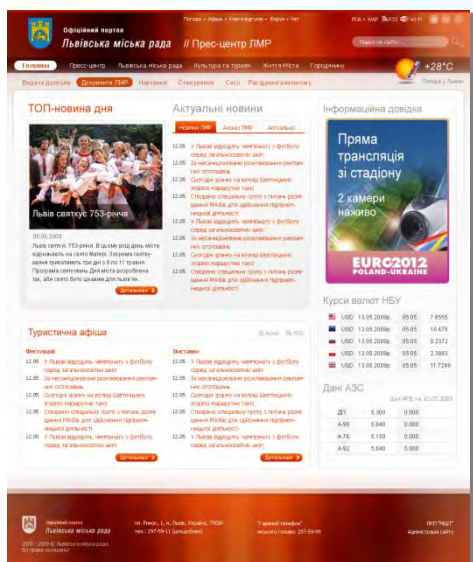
Офіційний портал
Львівська міська рада // Прес-центр ЛМР

Погода • Афіша • Книга відгуків • Форум • Чат
РСБ • MAP RSS WI-FI
Пошук по сайту

Головна | Прес-центр | Львівська міська рада | Культура та туризм | Життя Міста | Городяни

+28°C

Версія для друку | Документи ЛМР | Нагороди | Структура | Сесії | Засідання виконкому

Погода у Львові

ТОП-новина дня

Львів святкує 753-річчя

08.05.2009
Львів святкує 753-річчя. В цьому році день міста відзначають на свято Матері. Загалом святкування триватимуть три дні з 9 по 11 травня. Програма святкових Дня міста розроблена так, аби свято було цікавим для кожного.

Детальніше

Актуальні новини

Новини ЛМР | Анонс ЛМР | Актуально

12.05 У Львові відкрили "чемпіонату з футболу серед загальноосвітніх шкіл"
12.05 За несанкціоноване розклеювання реклами - оштрафовано
12.05 Сьогодні зранку на вулиці Шептицьких згоріло маршрутне таксі
12.05 Створено спеціальну групу з питань розроблення ФМЗв для здійснення підприємницької діяльності
12.05 У Львові відкрили "чемпіонату з футболу серед загальноосвітніх шкіл"
12.05 За несанкціоноване розклеювання реклами - оштрафовано
12.05 Сьогодні зранку на вулиці Шептицьких згоріло маршрутне таксі
12.05 Створено спеціальну групу з питань розроблення ФМЗв для здійснення підприємницької діяльності

Інформаційна довідка

Пряма трансляція зі стадіону
2 камери наживо

EURO2012 POLAND-UKRAINE

Курси валют НБУ

| | | | |
|---|---|---|---|
| USD | 13.05.2009р. | 05.05 | 7.6550 |
| USD | 13.05.2009р. | 05.05 | 10.479 |
| USD | 13.05.2009р. | 05.05 | 8.2373 |
| USD | 13.05.2009р. | 05.05 | 2.3883 |
| USD | 13.05.2009р. | 05.05 | 11.7249 |

Дані АЗС

Дані АЗС на 10.05.2009

| | | |
|---|---|---|
| ДП | 5.300 | 0.000 |
| А-95 | 5.840 | 0.000 |
| А-76 | 5.150 | 0.000 |
| А-92 | 5.640 | 0.000 |

Туристична афіша

Фестивалі
12.05 У Львові відкрили "чемпіонату з футболу серед загальноосвітніх шкіл"
12.05 За несанкціоноване розклеювання реклами - оштрафовано
12.05 Сьогодні зранку на вулиці Шептицьких згоріло маршрутне таксі
12.05 Створено спеціальну групу з питань розроблення ФМЗв для здійснення підприємницької діяльності
12.05 У Львові відкрили "чемпіонату з футболу серед загальноосвітніх шкіл"

Детальніше

Виставки
12.05 У Львові відкрили "чемпіонату з футболу серед загальноосвітніх шкіл"
12.05 За несанкціоноване розклеювання реклами - оштрафовано
12.05 Сьогодні зранку на вулиці Шептицьких згоріло маршрутне таксі
12.05 Створено спеціальну групу з питань розроблення ФМЗв для здійснення підприємницької діяльності
12.05 У Львові відкрили "чемпіонату з футболу серед загальноосвітніх шкіл"

Детальніше

Офіційний портал
Львівська міська рада
2005 - 2009 © Львівська міська рада
Всі права захищені

пл. Ринок, 1, м. Львів, Україна, 79006
тел.: 297-59-11 (цілодобово)

"Гарячий телефон"
міського голови: 297-59-99

ІНТЕРНЕТ
Адміністрація сайту